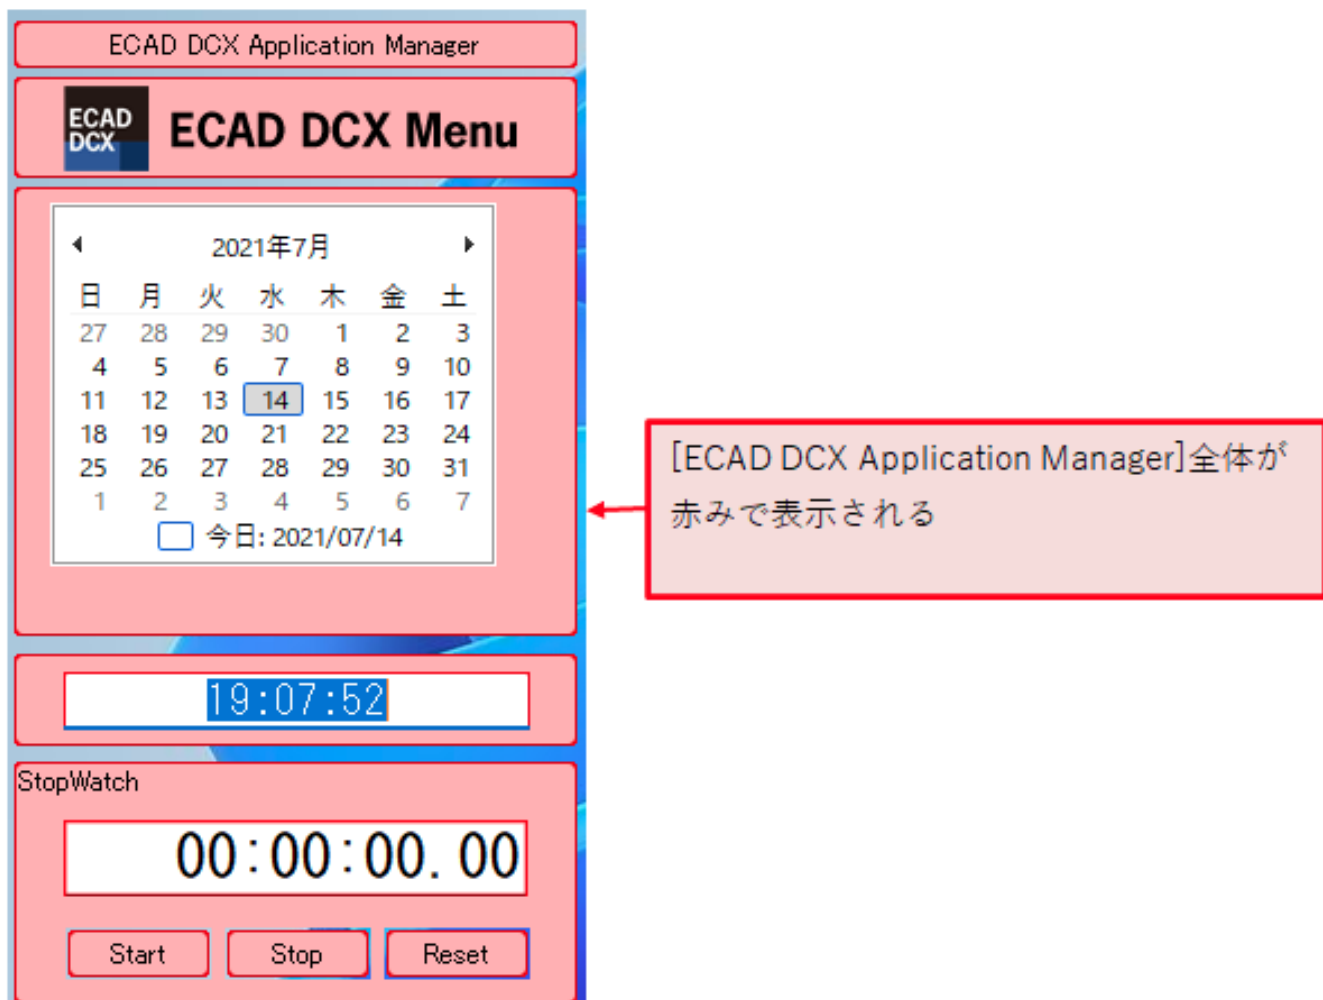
ECAD DCX Application Manager

ECAD DCX

ECAD DCX Menu

2021年7月

| 日 | 月 | 火 | 水 | 木 | 金 | 土 |
|---|---|---|---|---|---|---|
| 27 | 28 | 29 | 30 | 1 | 2 | 3 |
| 4 | 5 | 6 | 7 | 8 | 9 | 10 |
| 11 | 12 | 13 | 14 | 15 | 16 | 17 |
| 18 | 19 | 20 | 21 | 22 | 23 | 24 |
| 25 | 26 | 27 | 28 | 29 | 30 | 31 |
| 1 | 2 | 3 | 4 | 5 | 6 | 7 |

今日: 2021/07/14

19:07:52

StopWatch

00:00:00. 00

Start

Stop

Reset

[ECAD DCX Application Manager]全体が赤みで表示される